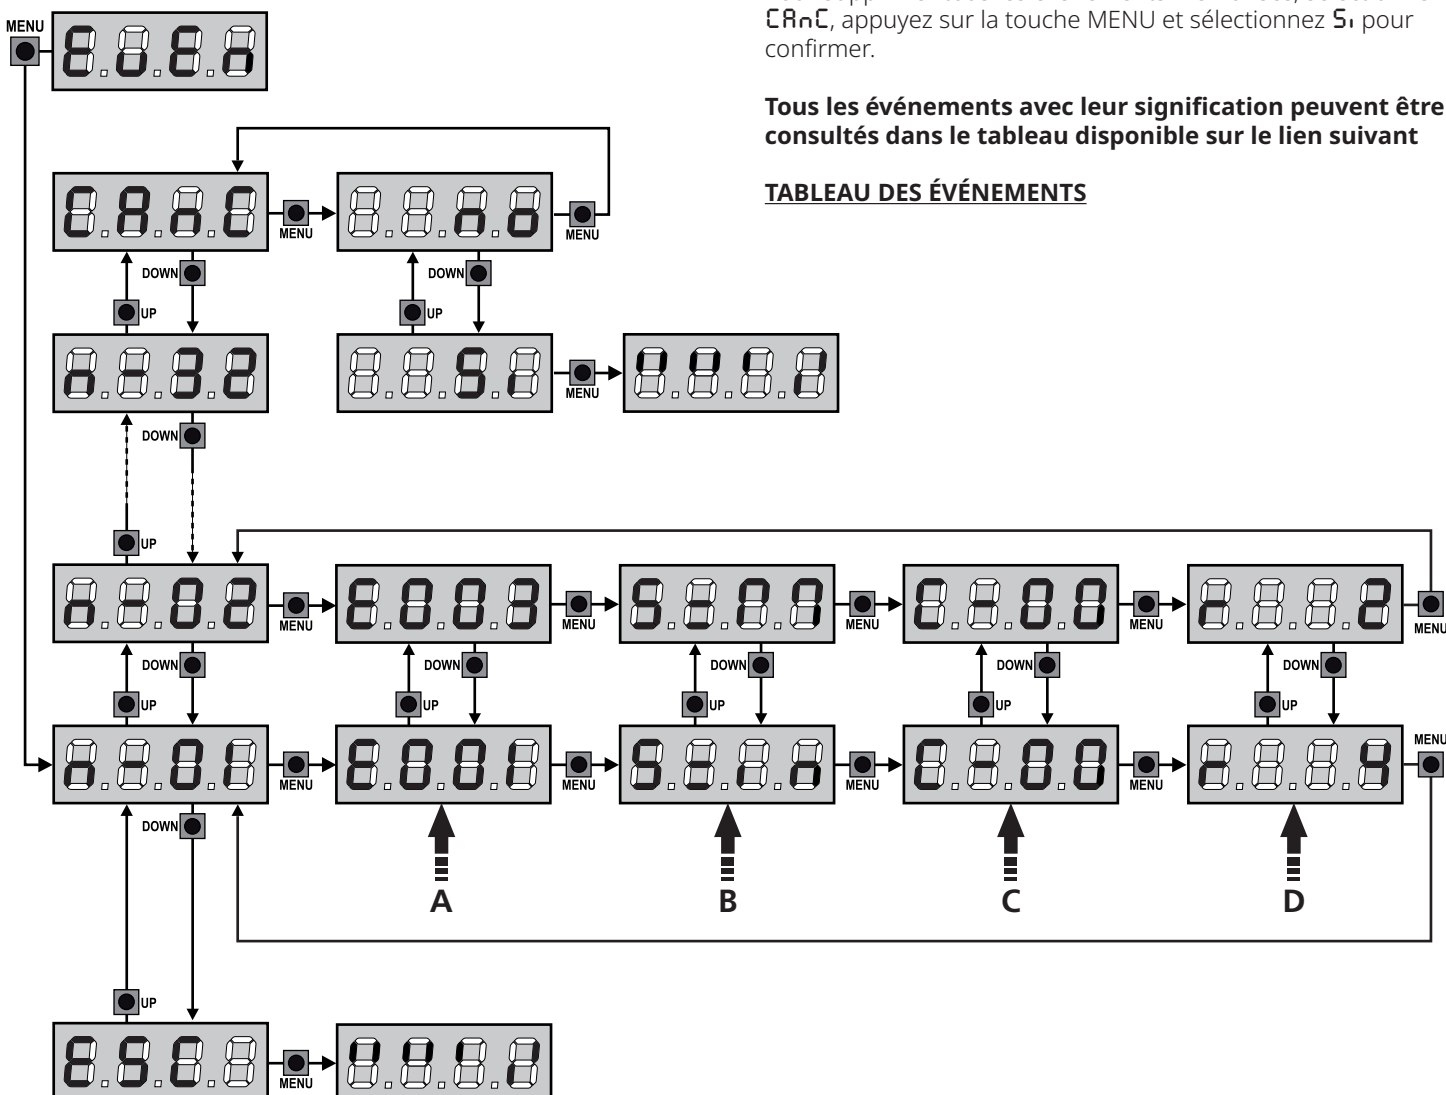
MENU

EvEn

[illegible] CAnC, appuyez sur la touche MENU et sélectionnez Si pour confirmer.

**Tous les événements avec leur signification peuvent être consultés dans le tableau disponible sur le lien suivant**

TABLEAU DES ÉVÉNEMENTS

CAnC MENU no MENU

DOWN UP DOWN UP

n-32 Si MENU

DOWN

UP

n-02 MENU E003 MENU S-00 MENU C-00 MENU r-02 MENU

DOWN UP DOWN UP DOWN UP DOWN UP DOWN UP

n-01 MENU E001 MENU S-En MENU C-00 MENU r-04 MENU

DOWN

A B C D

UP

ESC MENU